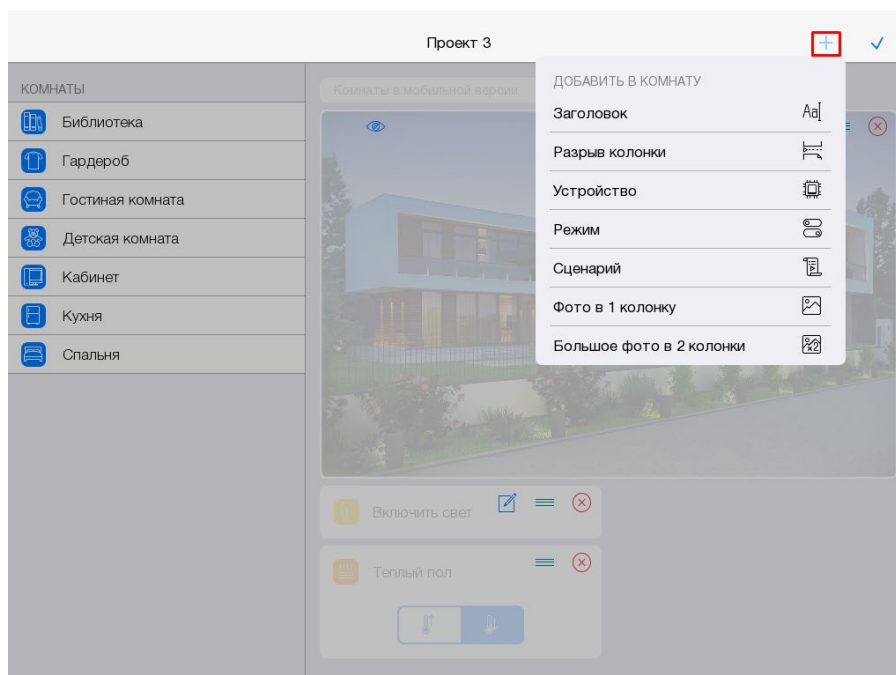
Проект 3

+ ✓

КОМНАТЫ

Библиотека

Гардероб

Гостиная комната

Детская комната

Кабинет

Кухня

Спальня

Комнаты в мобильной версии

ДОБАВИТЬ В КОМНАТУ

Заголовок

Разрыв колонки

Устройство

Режим

Сценарий

Фото в 1 колонку

Большое фото в 2 колонки

Включить свет

Теплый пол